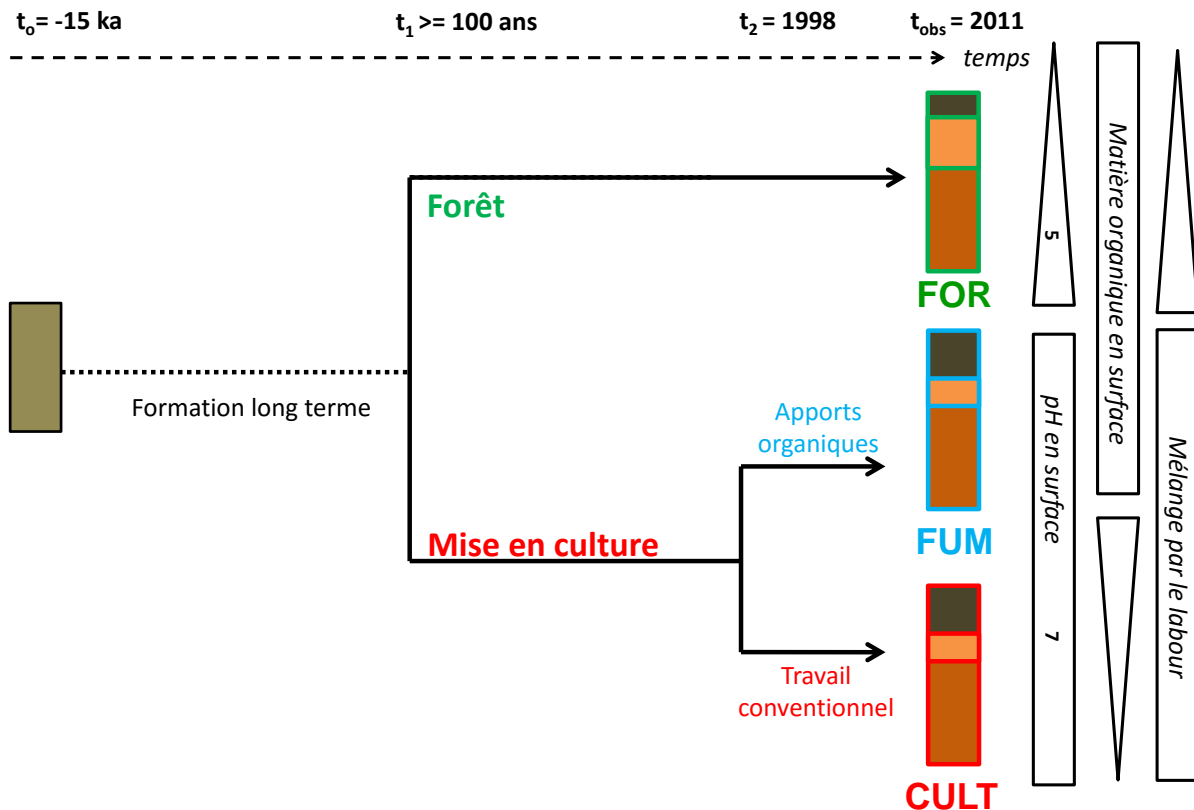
$t_o$= -15 ka
$t_1$ >= 100 ans
$t_2$ = 1998
$t_{obs}$ = 2011
temps

Forêt
FOR

Formation long terme

Apports organiques
FUM

Mise en culture

Travail conventionnel
CULT

5
7
pH en surface
Matière organique en surface
Mélange par le labour